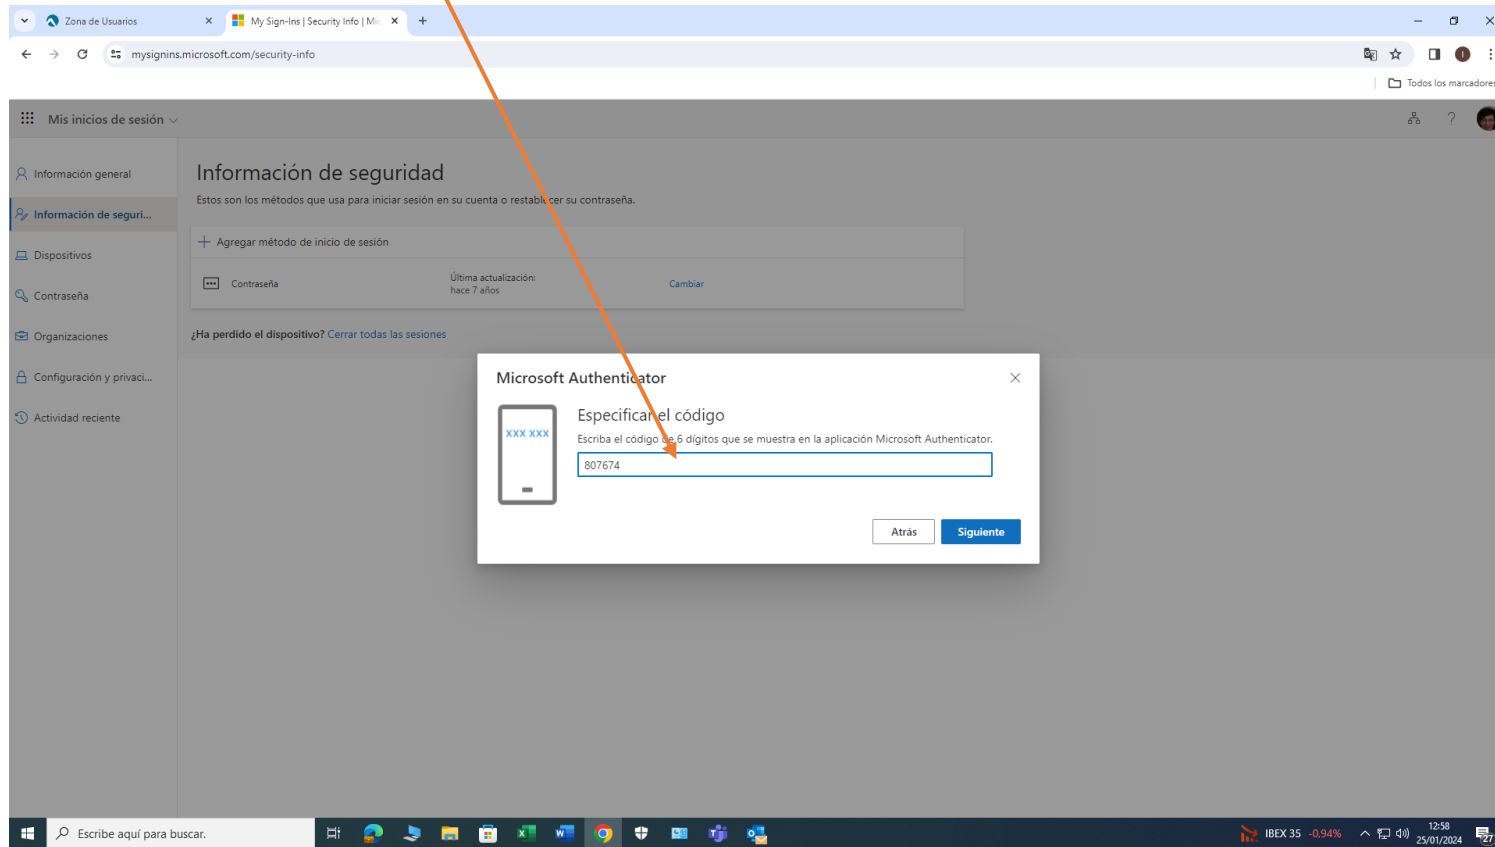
Zona de Usuarios
My Sign-Ins | Security Info | Mi

mysignins.microsoft.com/security-info

Todos los marcadores

Mis inicios de sesión

Información general
Información de seguri...
Dispositivos
Contraseña
Organizaciones
Configuración y privaci...
Actividad reciente

Información de seguridad
Estos son los métodos que usa para iniciar sesión en su cuenta o restablecer su contraseña.

+ Agregar método de inicio de sesión

Contraseña | Última actualización: hace 7 años | Cambiar

¿Ha perdido el dispositivo? Cerrar todas las sesiones

Microsoft Authenticator

XXX XXX

Especificar el código
Escriba el código de 6 dígitos que se muestra en la aplicación Microsoft Authenticator.
807674

Atrás
Siguiente

Escribe aquí para buscar.
IBEX 35 -0,94%
12:58
25/01/2024
27